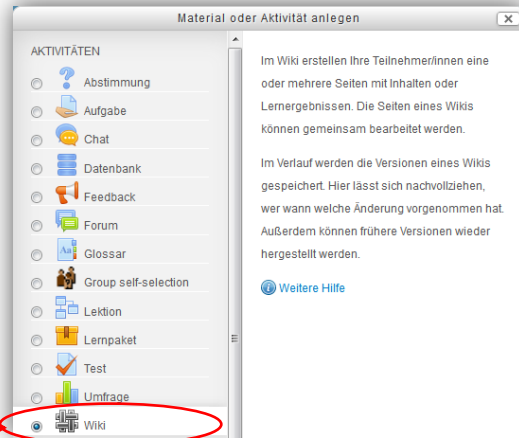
Material oder Aktivität anlegen

AKTIVITÄTEN

Abstimmung

Aufgabe

Chat

Datenbank

Feedback

Forum

Glossar

Group self-selection

Lektion

Lernpaket

Test

Umfrage

Wiki

Im Wiki erstellen Ihre Teilnehmer/innen eine oder mehrere Seiten mit Inhalten oder Lernergebnissen. Die Seiten eines Wikis können gemeinsam bearbeitet werden.

Im Verlauf werden die Versionen eines Wikis gespeichert. Hier lässt sich nachvollziehen, wer wann welche Änderung vorgenommen hat. Außerdem können frühere Versionen wieder hergestellt werden.

Weitere Hilfe